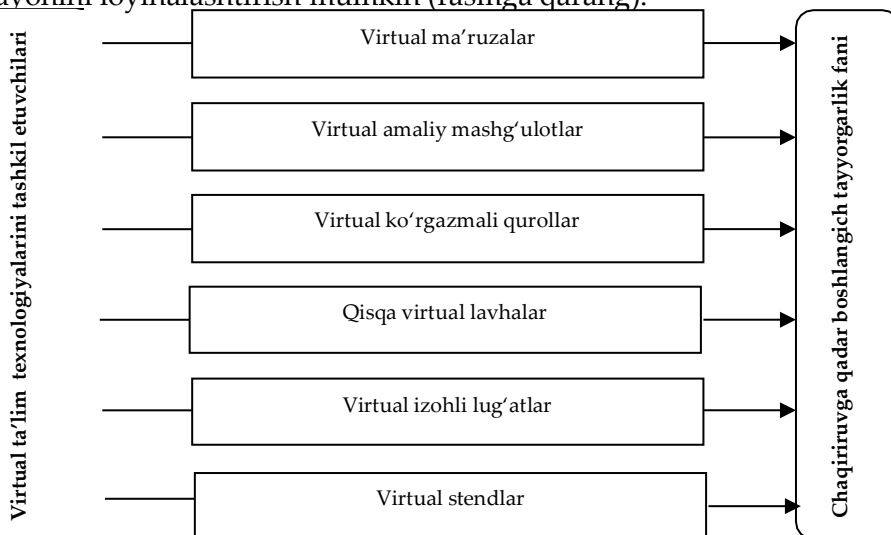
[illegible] loyihalashtirish mumkin (rasmga qarang).

Virtual ta'lim texnologiyalarini tashkil etuvchilari

Virtual ma'ruzalar

Virtual amaliy mashg'ulotlar

Virtual ko'rgazmali qurollar

Qisqa virtual lavhalar

Virtual izohli lug'atlar

Virtual stendlar

Chaqiriruvga qadar boshlangich tayyorgarlik fani